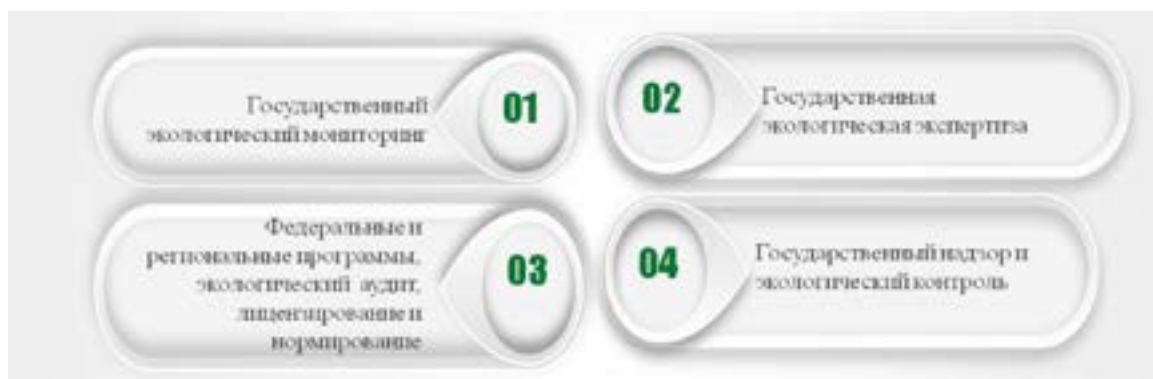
Государственный экологический мониторинг

01

02

Государственная экологическая экспертиза

Федеральные и региональные программы, экологический аудит, лицензирование и нормирование

03

04

Государственный надзор и экологический контроль